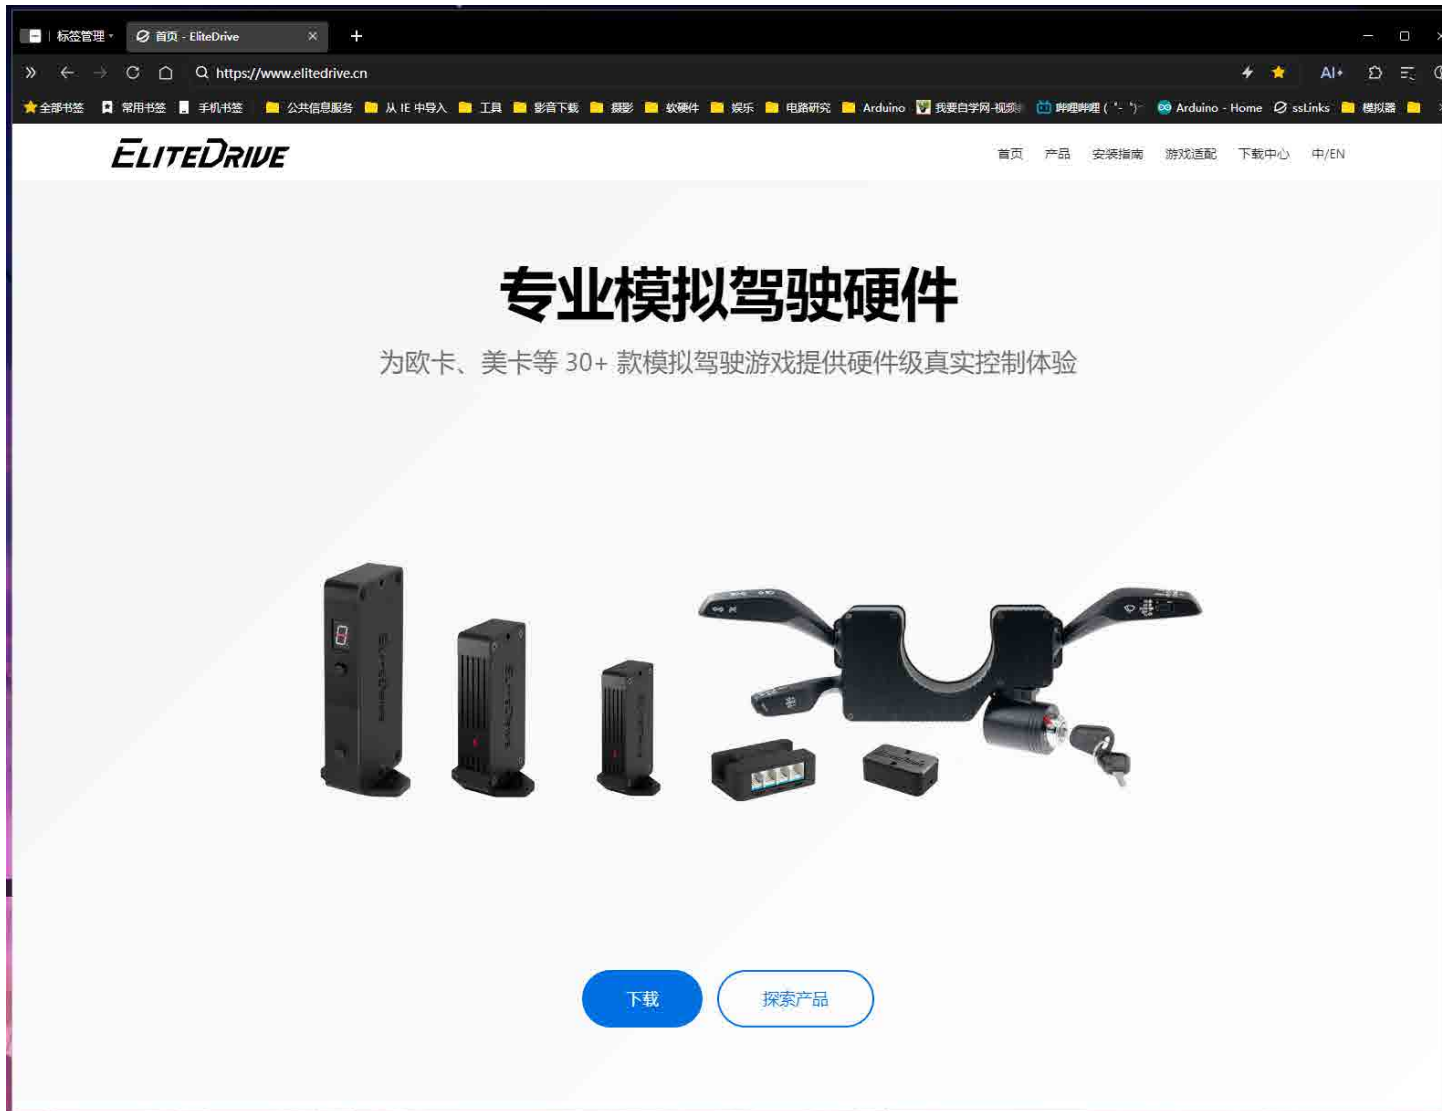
标签管理 首页 - EliteDrive ✕ +

https://www.elitedrive.cn

AI+

全部书签 常用书签 手机书签 公共信息服务 从 IE 中导入 工具 影音下载 摄影 软硬件 娱乐 电路研究 Arduino 我要自学网-视频 哔哩哔哩 ( ゜- ゜) Arduino - Home ssLinks 模拟器

ELITEDRIVE

首页 产品 安装指南 游戏适配 下载中心 中/EN

专业模拟驾驶硬件

为欧卡、美卡等 30+ 款模拟驾驶游戏提供硬件级真实控制体验

下载 探索产品